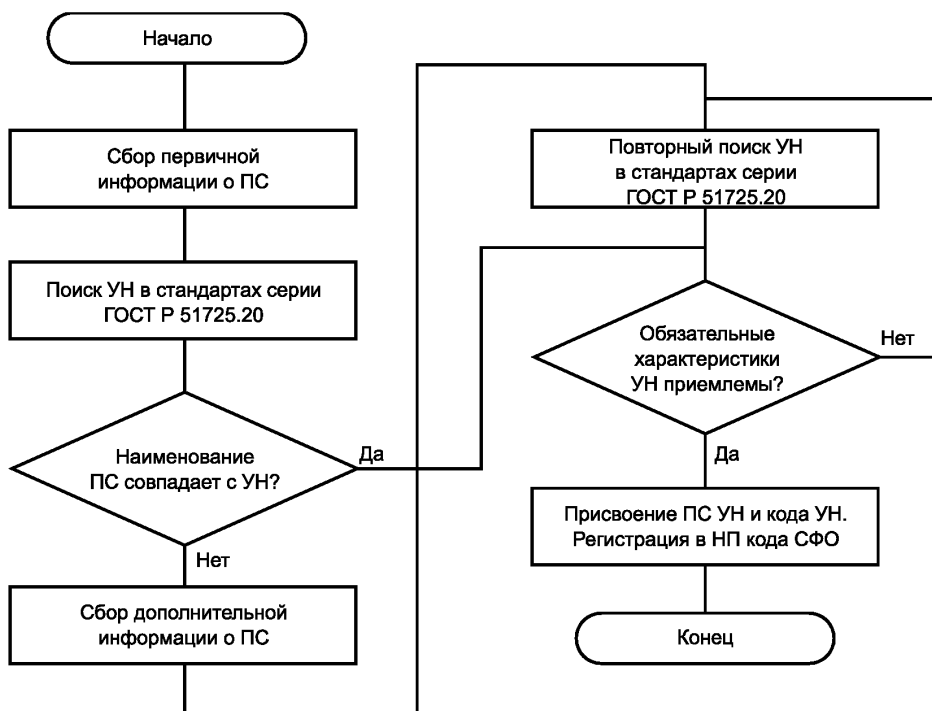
Начало

Сбор первичной информации о ПС

Поиск УН в стандартах серии ГОСТ Р 51725.20

Наименование ПС совпадает с УН?

Да

Нет

Сбор дополнительной информации о ПС

Повторный поиск УН в стандартах серии ГОСТ Р 51725.20

Обязательные характеристики УН приемлемы?

Нет

Да

Присвоение ПС УН и кода УН. Регистрация в НП кода СФО

Конец